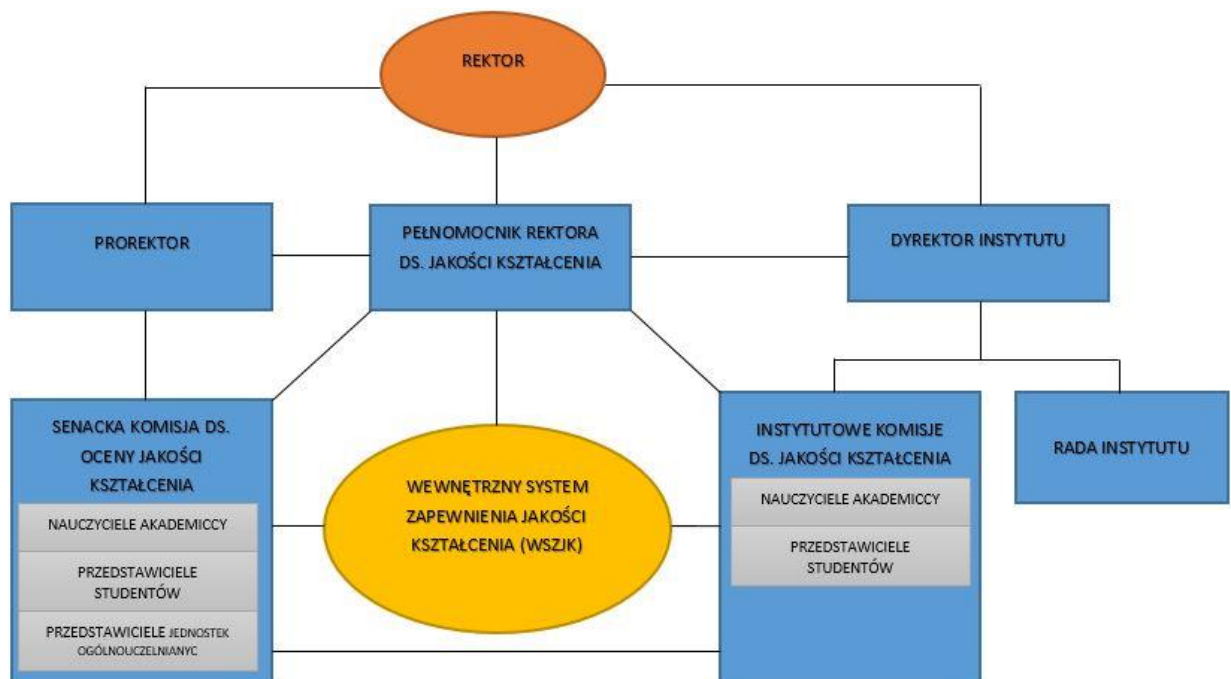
REKTOR

PROREKTOR

PEŁNOMOCNIK REKTORA DS. JAKOŚCI KSZTAŁCENIA

DYREKTOR INSTYTUTU

SENACKA KOMISJA DS. OCENY JAKOŚCI KSZTAŁCENIA

NAUCZYCIELE AKADEMICCY

PRZEDSTAWICIELE STUDENTÓW

PRZEDSTAWICIELE JEDNOSTEK OGÓLNOUCZELNIANYC

WEWNĘTRZNY SYSTEM ZAPEWNIENIA JAKOŚCI KSZTAŁCENIA (WSZJK)

INSTYTUTOWE KOMISJE DS. JAKOŚCI KSZTAŁCENIA

NAUCZYCIELE AKADEMICCY

PRZEDSTAWICIELE STUDENTÓW

RADA INSTYTUTU